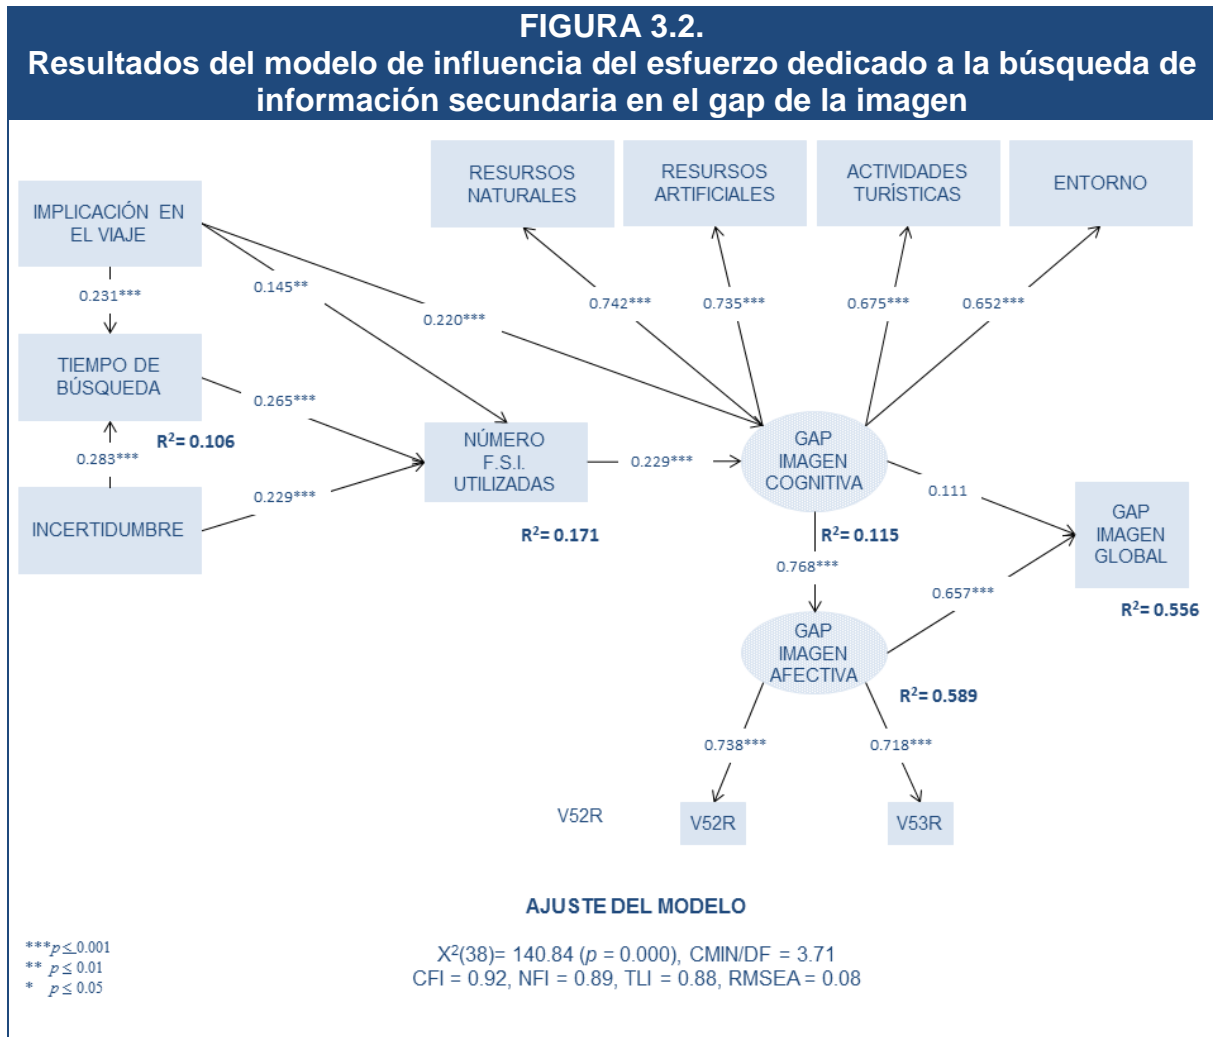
FIGURA 3.2.
Resultados del modelo de influencia del esfuerzo dedicado a la búsqueda de información secundaria en el gap de la imagen

RESURSOS NATURALES

RESURSOS ARTIFICIALES

ACTIVIDADES TURÍSTICAS

ENTORNO

IMPLICACIÓN EN EL VIAJE

0.231***

0.145**

0.220***

0.742***

0.735***

0.675***

0.652***

TIEMPO DE BÚSQUEDA

0.265***

$R^2$= 0.106

0.283***

NÚMERO F.S.I. UTILIZADAS

0.229***

GAP IMAGEN COGNITIVA

0.111

GAP IMAGEN GLOBAL

INCERTIDUMBRE

0.229***

$R^2$= 0.171

$R^2$= 0.115

0.768***

0.657***

$R^2$= 0.556

GAP IMAGEN AFECTIVA

$R^2$= 0.589

0.738***

0.718***

V52R

V52R

V53R

AJUSTE DEL MODELO

***$p \leq 0.001$
** $p \leq 0.01$
* $p \leq 0.05$

$X^2$(38)= 140.84 ($p$ = 0.000), CMIN/DF = 3.71
CFI = 0.92, NFI = 0.89, TLI = 0.88, RMSEA = 0.08